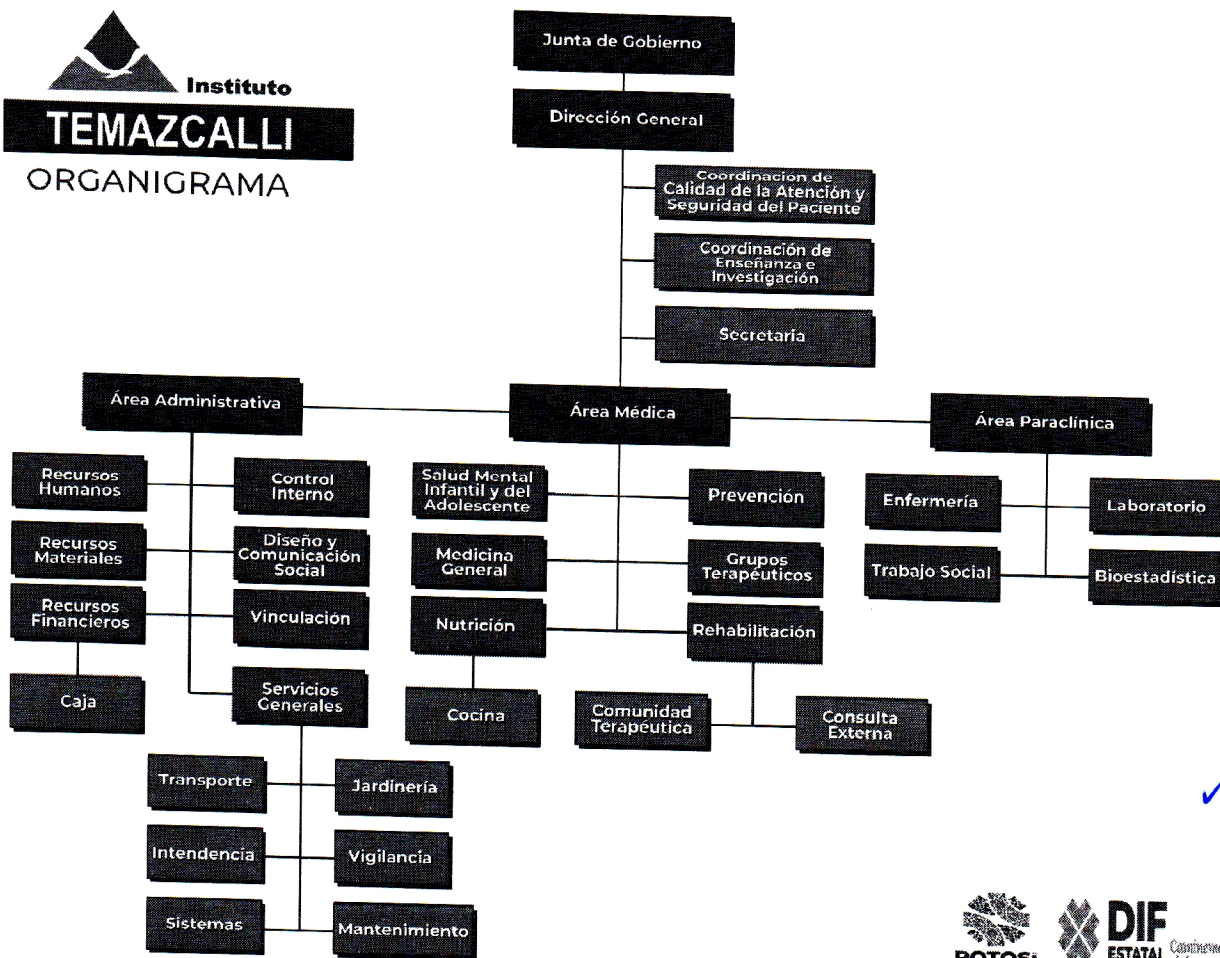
Instituto
TEMAZCALLI
ORGANIGRAMA

Junta de Gobierno

Dirección General

Coordinación de Calidad de la Atención y Seguridad del Paciente

Coordinación de Enseñanza e Investigación

Secretaria

Área Administrativa

Área Médica

Área Paraclínica

Recursos Humanos

Control Interno

Recursos Materiales

Diseño y Comunicación Social

Recursos Financieros

Vinculación

Caja

Servicios Generales

Transporte

Jardinería

Intendencia

Vigilancia

Sistemas

Mantenimiento

Salud Mental Infantil y del Adolescente

Prevención

Medicina General

Grupos Terapéuticos

Nutrición

Rehabilitación

Cocina

Comunidad Terapéutica

Consulta Externa

Enfermería

Laboratorio

Trabajo Social

Bioestadística

POTOSÍ

DIF ESTATAL